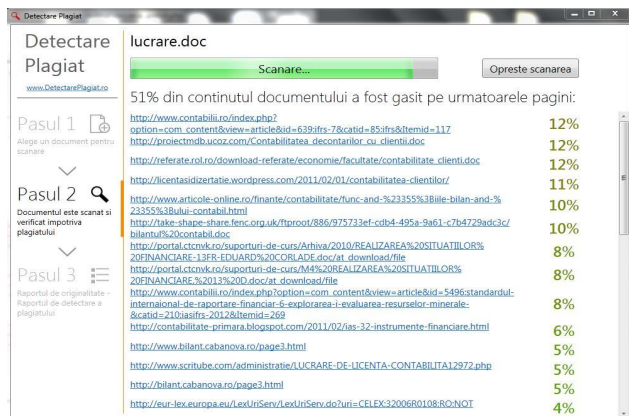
Detectare Plagiat

Detectare Plagiat

www.DetectarePlagiat.ro

Pasul 1
Alege un document pentru scanare

Pasul 2
Documentul este scanat si verificat impotriva plagiatului

Pasul 3
Raportul de originalitate - Raportul de detectare a plagiatului

lucrare.doc

Scanare...

Opreste scanarea

51% din continutul documentului a fost gasit pe urmatoarele pagini:

| | |
|---|---|
| http://www.contabilii.ro/index.php?option=com_content&view=article&id=639:ifrs-7&catid=85:ifrs&Itemid=117 | 12% |
| http://proiectmdb.ucoz.com/Contabilitatea_decontarilor_cu_clientii.doc | 12% |
| http://referate.rol.ro/download-referate/economie/facultate/contabilitate_clienti.doc | 12% |
| http://licentasidizertatie.wordpress.com/2011/02/01/contabilitatea-clientilor/ | 11% |
| http://www.articole-online.ro/finante/contabilitate/func-and-%23355%3Biile-bilan-and-%23355%3Bului-contabil.html | 10% |
| http://take-shape-share.fenc.org.uk/ftproot/886/975733ef-cdb4-495a-9a61-c7b4729adc3c/bilantul%20contabil.doc | 10% |
| http://portal.ctcnvk.ro/suporturi-de-curs/Arhiva/2010/REALIZAREA%20SITUATIILOR%20FINANCIARE-13FR-EDUARD%20CORLADE.doc/at_download/file | 8% |
| http://portal.ctcnvk.ro/suporturi-de-curs/M4%20REALIZAREA%20SITUATIILOR%20FINANCIARE%2013%20D.doc/at_download/file | 8% |
| http://www.contabilii.ro/index.php?option=com_content&view=article&id=5496:standardul-international-de-raportare-financiar-6-explorarea-i-evaluarea-resurselor-minerale-&catid=210:iasifrs-2012&Itemid=269 | 8% |
| http://contabilitate-primara.blogspot.com/2011/02/ias-32-instrumente-financiare.html | 6% |
| http://www.bilant.cabanova.ro/page3.html | 5% |
| http://www.scribute.com/administratie/LUCRARE-DE-LICENTA-CONTABILITA12972.php | 5% |
| http://bilant.cabanova.ro/page3.html | 5% |
| http://eur-lex.europa.eu/LexUriServ/LexUriServ.do?uri=CELEX:32006R0108:RO:NOT | 4% |